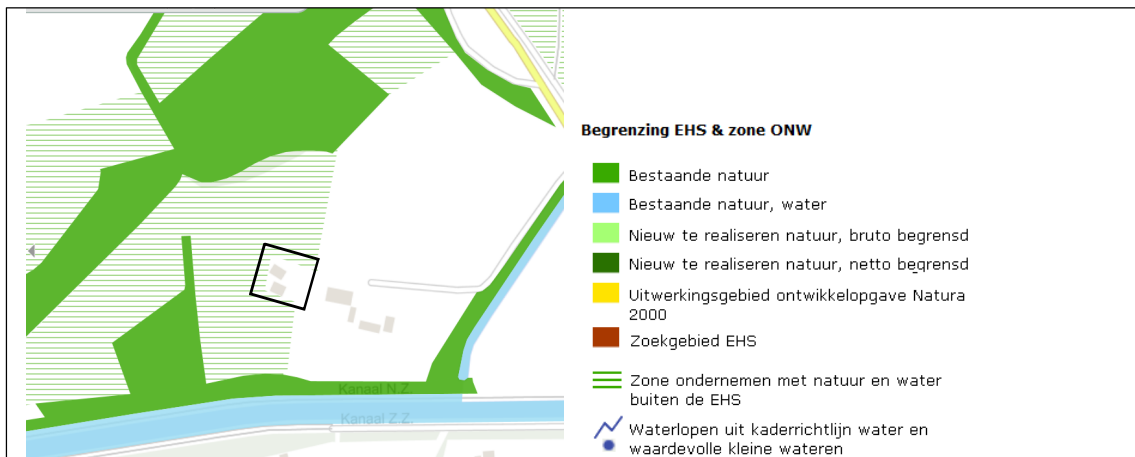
Kanaal N.Z.
Kanaal Z.Z.

Begrenzing EHS & zone ONW

Bestaande natuur
Bestaande natuur, water
Nieuw te realiseren natuur, bruto begrensd
Nieuw te realiseren natuur, netto begrensd
Uitwerkingsgebied ontwikkelopgave Natura 2000
Zoekgebied EHS
Zone ondernemen met natuur en water buiten de EHS
Waterlopen uit kaderrichtlijn water en waardevolle kleine wateren